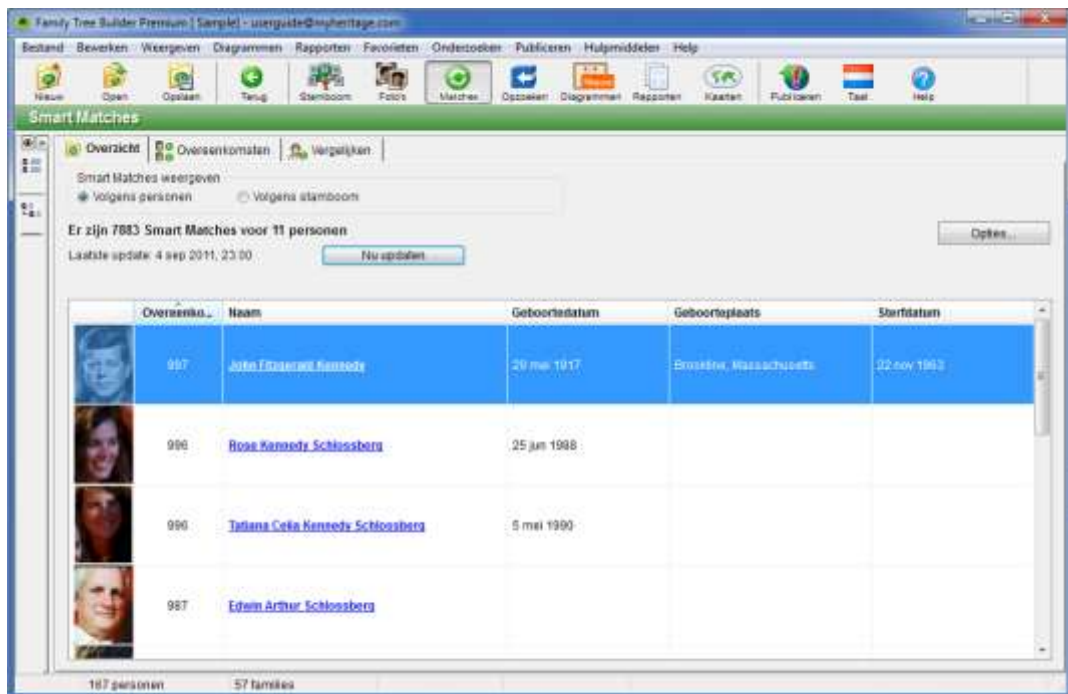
Family Tree Builder Premium [Sample] - userguide@myheritage.com

Bestand Bewerken Weergeven Diagrammen Rapporten Favorieten Onderzoeken Publiceren Hulpmiddelen Help

Nieuw Open Opslaan Terug Stamboom Foto's Matches Opzoeken Diagrammen Rapporten Kaarten Publiceren Taal Help

Smart Matches

Overzicht Overeenkomsten Vergelijken

Smart Matches weergeven
Volgens personen Volgens stamboom

Er zijn 7883 Smart Matches voor 11 personen
Laatste update: 4 sep 2011, 23:00 Nu updaten

Opties...

| | Overeenko... | Naam | Geboortedatum | Geboorteplaats | Sterfdatum |
|---|---|---|---|---|---|
| | 997 | John Fitzgerald Kennedy | 29 mei 1917 | Brookline, Massachusetts | 22 nov 1963 |
| | 996 | Rose Kennedy Schlossberg | 25 jun 1988 | | |
| | 996 | Tatiana Celia Kennedy Schlossberg | 5 mei 1990 | | |
| | 987 | Edwin Arthur Schlossberg | | | |

167 personen 57 families